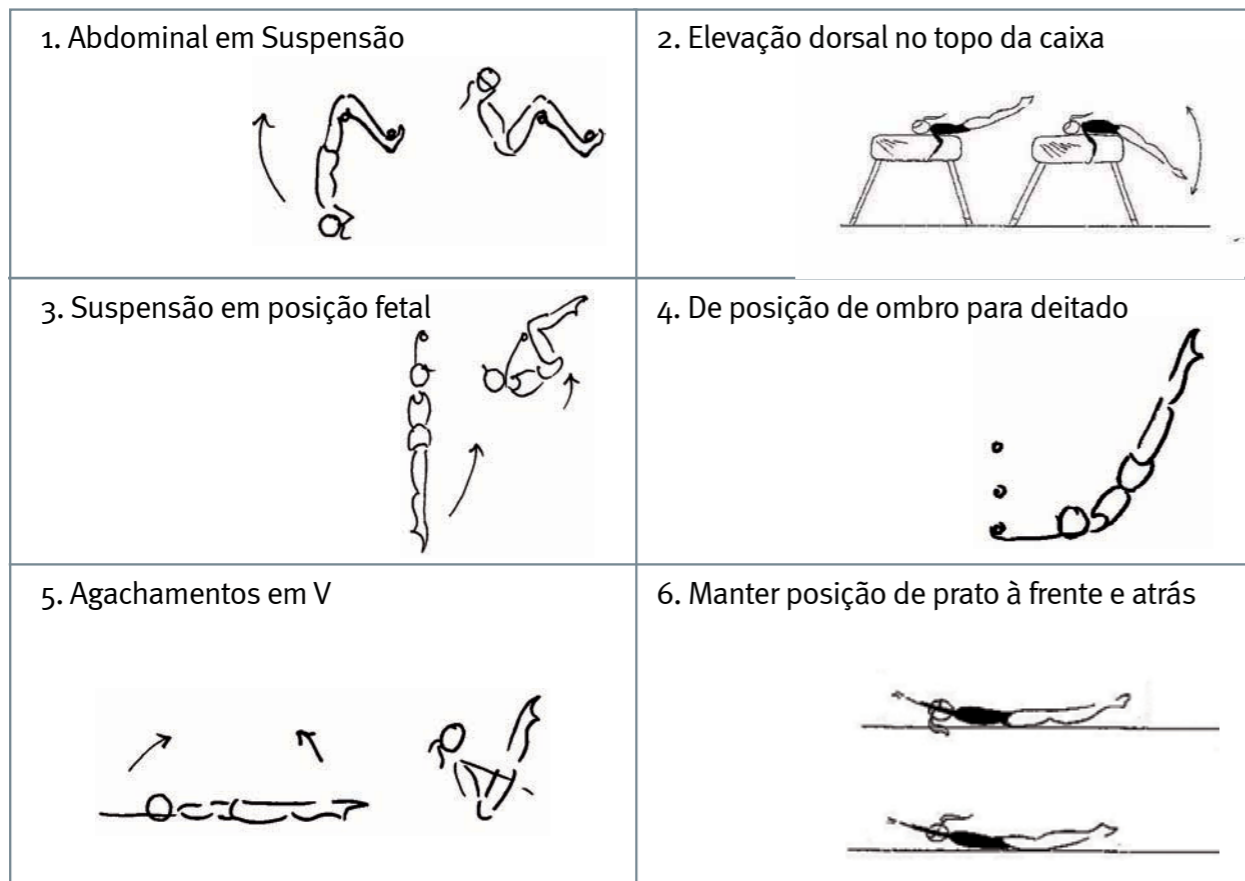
| | |
|---|---|
| 1. Abdominal em Suspensão | 2. Elevação dorsal no topo da caixa |
| 3. Suspensão em posição fetal | 4. De posição de ombro para deitado |
| 5. Agachamentos em V | 6. Manter posição de prato à frente e atrás |